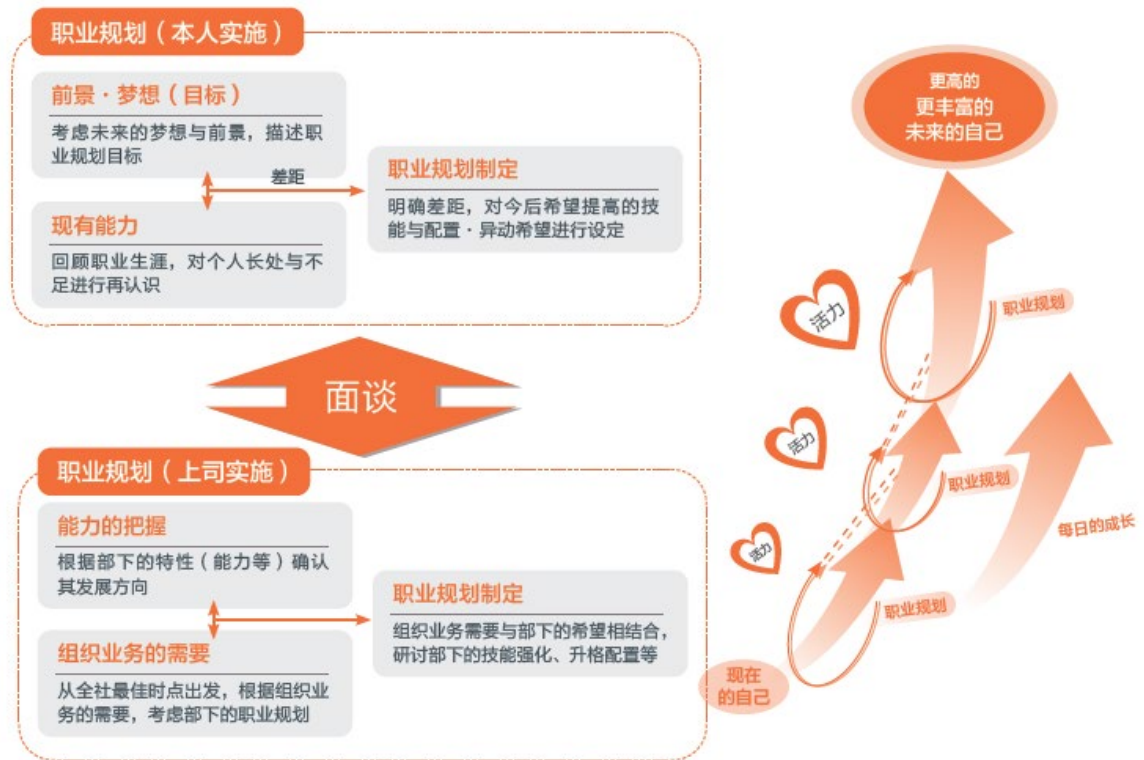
职业规划（本人实施）

前景・梦想（目标）
考虑未来的梦想与前景，描述职业规划目标

差距

职业规划制定
明确差距，对今后希望提高的技能与配置・异动希望进行设定

现有能力
回顾职业生涯，对个人长处与不足进行再认识

面谈

职业规划（上司实施）

能力的把握
根据部下的特性（能力等）确认其发展方向

职业规划制定
组织业务需要与部下的希望相结合，研讨部下的技能强化、升格配置等

组织业务的需要
从全社最佳时点出发，根据组织业务的需要，考虑部下的职业规划

更高的
更丰富的
未来的自己

活力

职业规划

活力

职业规划

活力

每日的成长

职业规划

现在
的自己